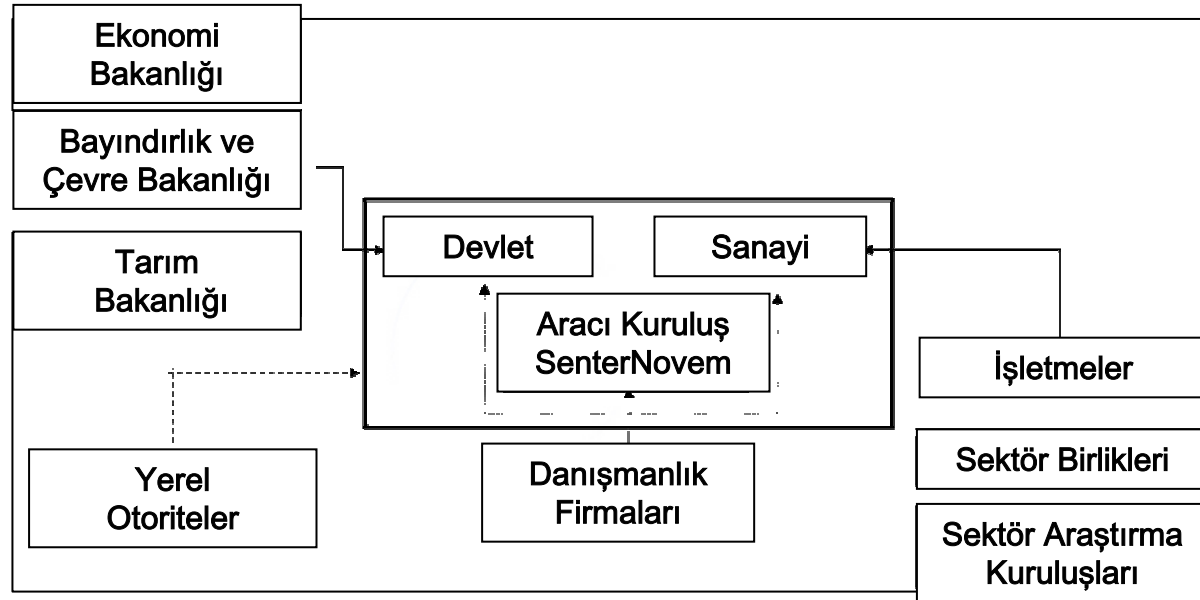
Ekonomi Bakanlığı

Bayındırlık ve Çevre Bakanlığı

Tarım Bakanlığı

Devlet

Sanayi

Aracı Kuruluş SenterNovem

İşletmeler

Yerel Otoriteler

Danışmanlık Firmaları

Sektör Birlikleri

Sektör Araştırma Kuruluşları